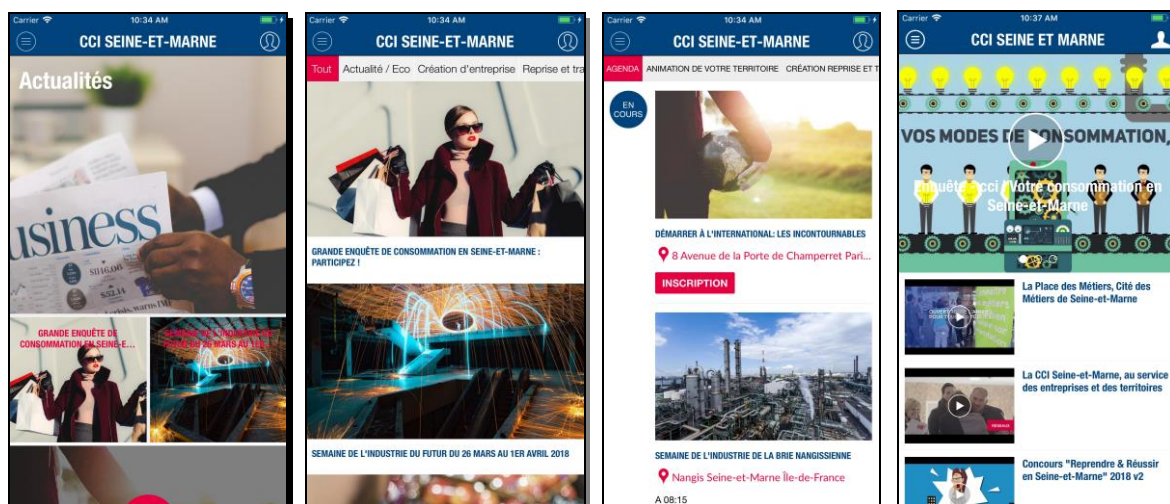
Carrier 10:34 AM
CCI SEINE-ET-MARNE
Actualités
usiness
GRANDE ENQUÊTE DE CONSOMMATION EN SEINE-E...
SEMAINE DE L'INDUSTRIE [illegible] MARS AU 1ER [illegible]

Carrier 10:34 AM
CCI SEINE-ET-MARNE
Tout Actualité / Eco Création d'entreprise Reprise et tra
GRANDE ENQUÊTE DE CONSOMMATION EN SEINE-ET-MARNE : PARTICIPEZ !
SEMAINE DE L'INDUSTRIE DU FUTUR DU 26 MARS AU 1ER AVRIL 2018

Carrier 10:34 AM
CCI SEINE-ET-MARNE
AGENDA ANIMATION DE VOTRE TERRITOIRE CRÉATION REPRISE ET T
EN COURS
DÉMARRER À L'INTERNATIONAL: LES INCONTOURNABLES
8 Avenue de la Porte de Champerret Pari...
INSCRIPTION
SEMAINE DE L'INDUSTRIE DE LA BRIE NANGISSIENNE
Nangis Seine-et-Marne Île-de-France
A 08:15

Carrier 10:37 AM
CCI SEINE ET MARNE
VOS MODES DE CONSOMMATION,
Enquête cci : Votre consommation en Seine-et-Marne
La Place des Métiers, Cité des Métiers de Seine-et-Marne
La CCI Seine-et-Marne, au service des entreprises et des territoires
Concours "Reprendre & Réussir en Seine-et-Marne" 2018 v2